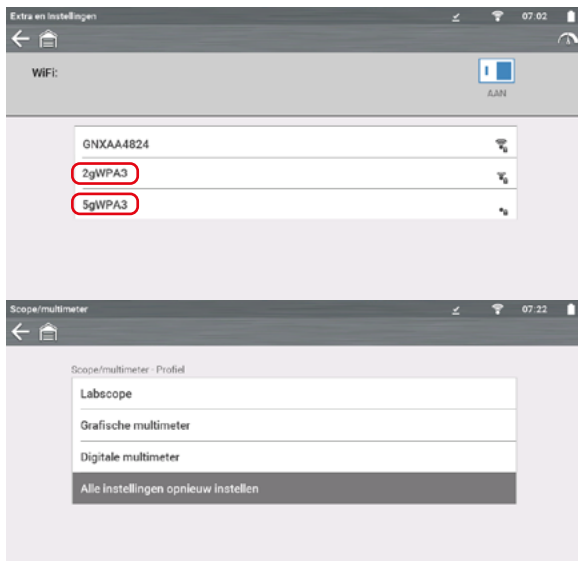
Extra en Instellingen 07:02

WiFi:

AAN

GNXAA4824

2gWPA3

5gWPA3

Scope/multimeter 07:22

Scope/multimeter - Profiel

Labscope

Grafische multimeter

Digitale multimeter

Alle instellingen opnieuw instellen